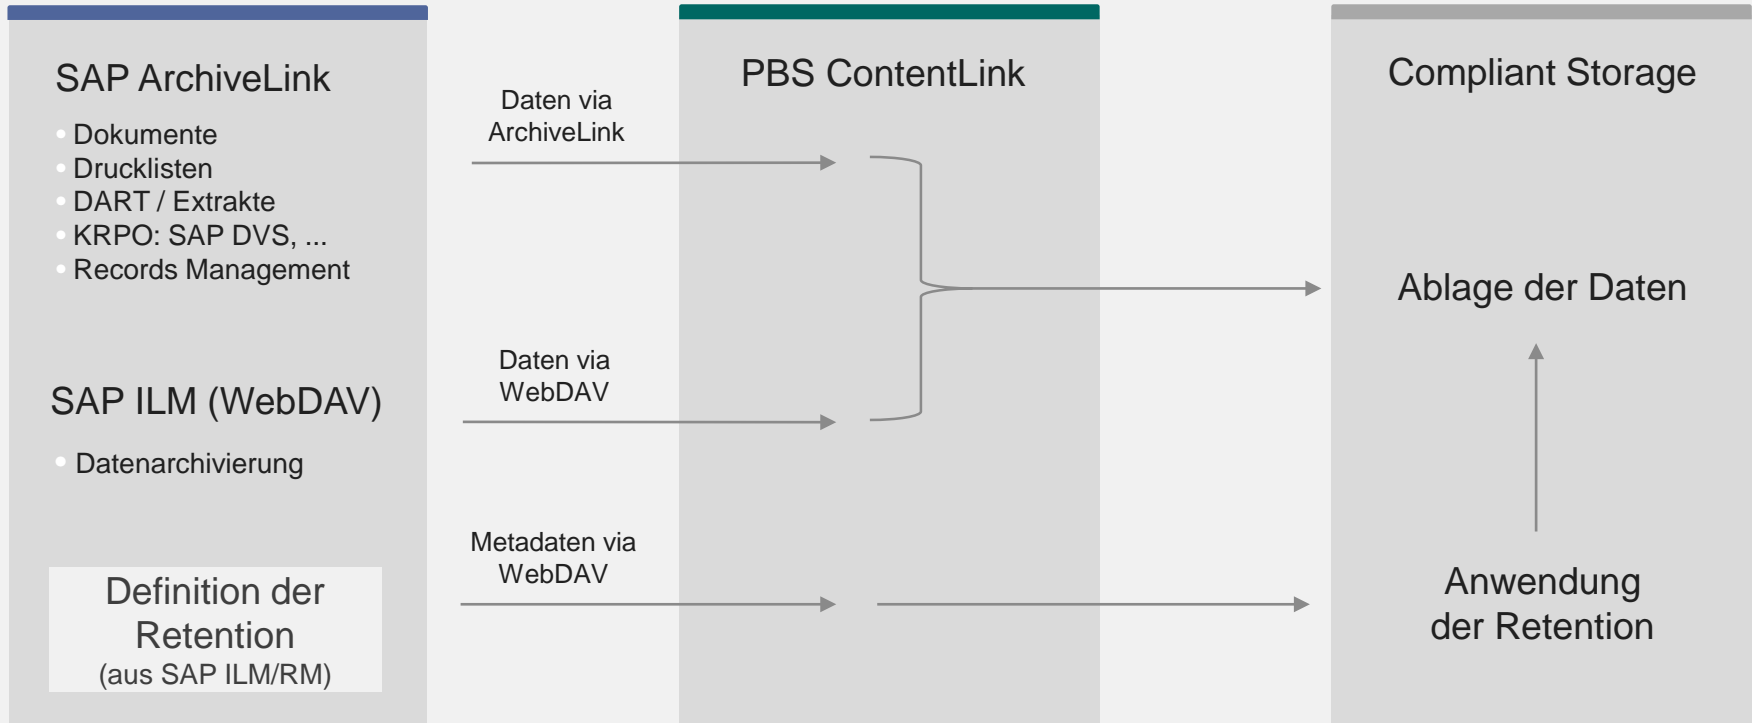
SAP ArchiveLink

- Dokumente
- Drucklisten
- DART / Extrakte
- KRPO: SAP DVS, ...
- Records Management

SAP ILM (WebDAV)

- Datenarchivierung

Definition der Retention
(aus SAP ILM/RM)

Daten via ArchiveLink

Daten via WebDAV

Metadaten via WebDAV

PBS ContentLink

Compliant Storage

Ablage der Daten

Anwendung der Retention